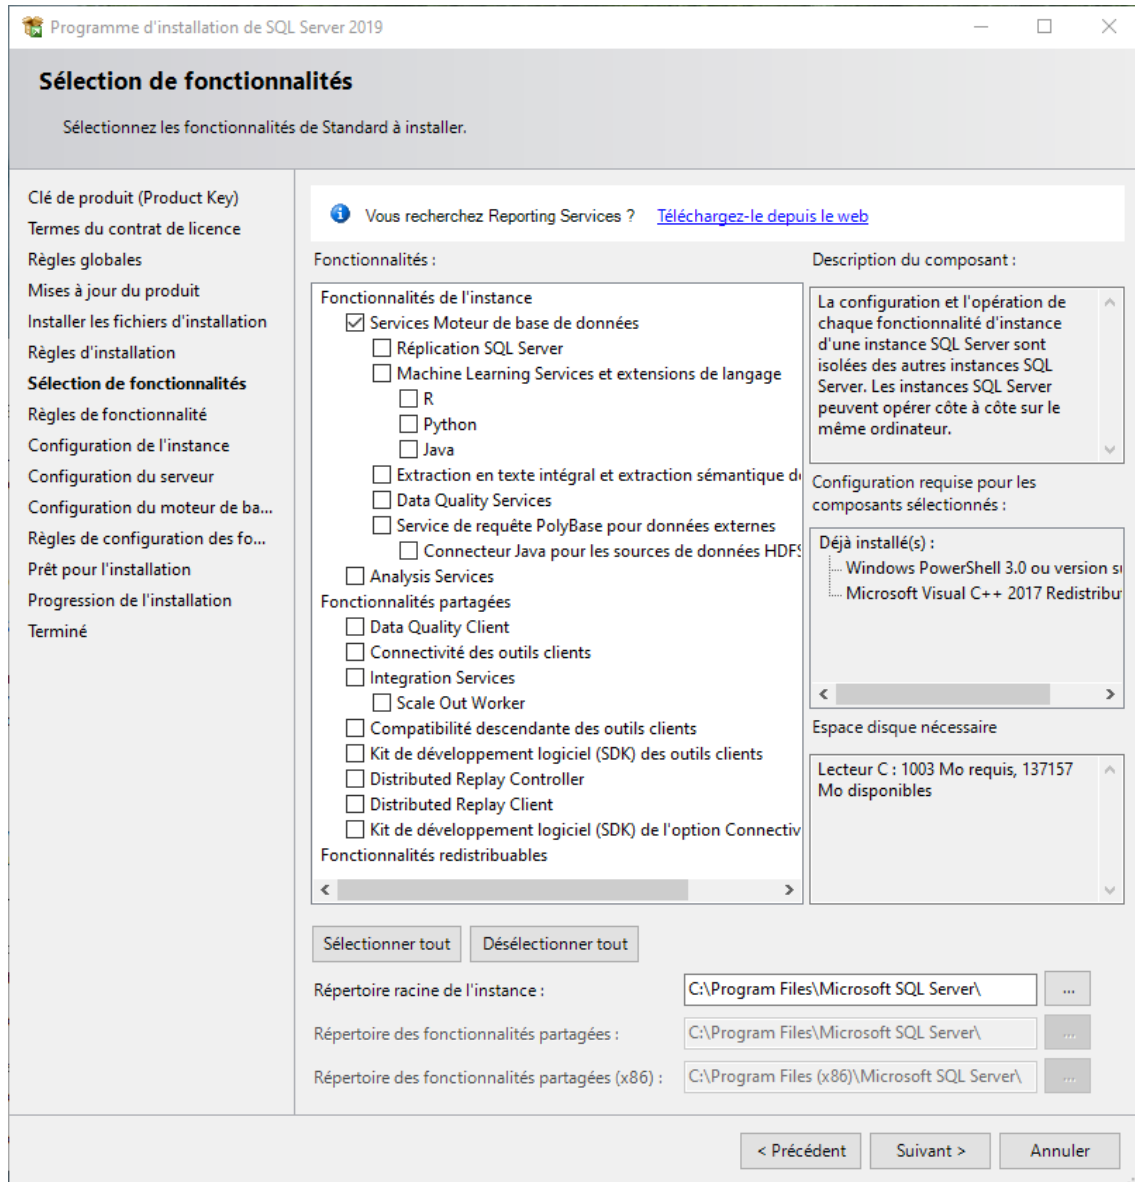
Programme d'installation de SQL Server 2019

Sélection de fonctionnalités

Sélectionnez les fonctionnalités de Standard à installer.

Clé de produit (Product Key)
Termes du contrat de licence
Règles globales
Mises à jour du produit
Installer les fichiers d'installation
Règles d'installation
Sélection de fonctionnalités
Règles de fonctionnalité
Configuration de l'instance
Configuration du serveur
Configuration du moteur de ba...
Règles de configuration des fo...
Prêt pour l'installation
Progression de l'installation
Terminé

Vous recherchez Reporting Services ? Téléchargez-le depuis le web

Fonctionnalités :

Fonctionnalités de l'instance
Services Moteur de base de données
Réplication SQL Server
Machine Learning Services et extensions de langage
R
Python
Java
Extraction en texte intégral et extraction sémantique d
Data Quality Services
Service de requête PolyBase pour données externes
Connecteur Java pour les sources de données HDF
Analysis Services
Fonctionnalités partagées
Data Quality Client
Connectivité des outils clients
Integration Services
Scale Out Worker
Compatibilité descendante des outils clients
Kit de développement logiciel (SDK) des outils clients
Distributed Replay Controller
Distributed Replay Client
Kit de développement logiciel (SDK) de l'option Connectiv
Fonctionnalités redistribuables

Description du composant :

La configuration et l'opération de chaque fonctionnalité d'instance d'une instance SQL Server sont isolées des autres instances SQL Server. Les instances SQL Server peuvent opérer côte à côte sur le même ordinateur.

Configuration requise pour les composants sélectionnés :

Déjà installé(s) :
Windows PowerShell 3.0 ou version s
Microsoft Visual C++ 2017 Redistribu

Espace disque nécessaire

Lecteur C : 1003 Mo requis, 137157 Mo disponibles

Sélectionner tout
Désélectionner tout

Répertoire racine de l'instance : C:\Program Files\Microsoft SQL Server\ ...
Répertoire des fonctionnalités partagées : C:\Program Files\Microsoft SQL Server\ ...
Répertoire des fonctionnalités partagées (x86) : C:\Program Files (x86)\Microsoft SQL Server\ ...

< Précédent
Suivant >
Annuler